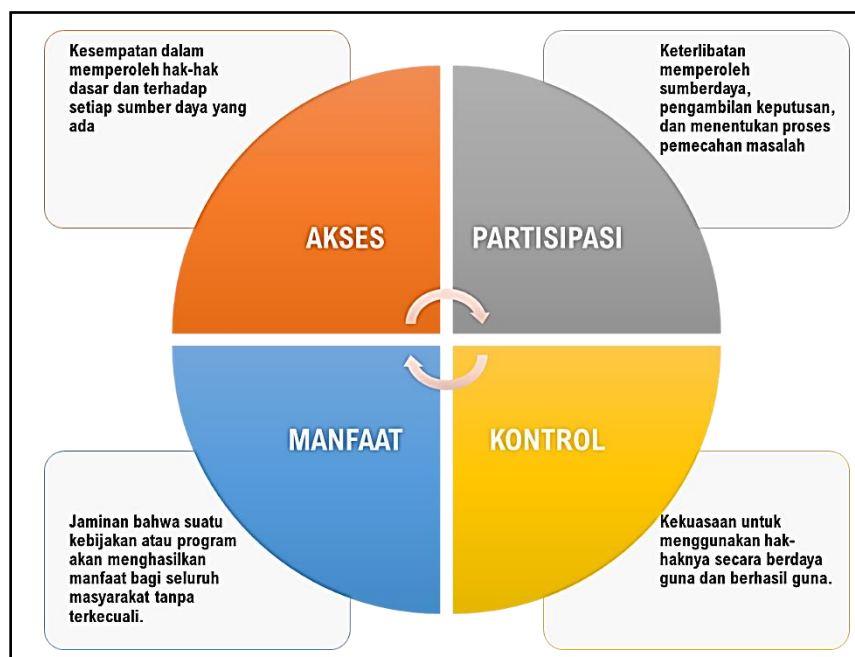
Kesempatan dalam memperoleh hak-hak dasar dan terhadap setiap sumber daya yang ada

Keterlibatan memperoleh sumberdaya, pengambilan keputusan, dan menentukan proses pemecahan masalah

AKSES

PARTISIPASI

MANFAAT

KONTROL

Jaminan bahwa suatu kebijakan atau program akan menghasilkan manfaat bagi seluruh masyarakat tanpa terkecuali.

Kekuasaan untuk menggunakan haknya secara berdaya guna dan berhasil guna.